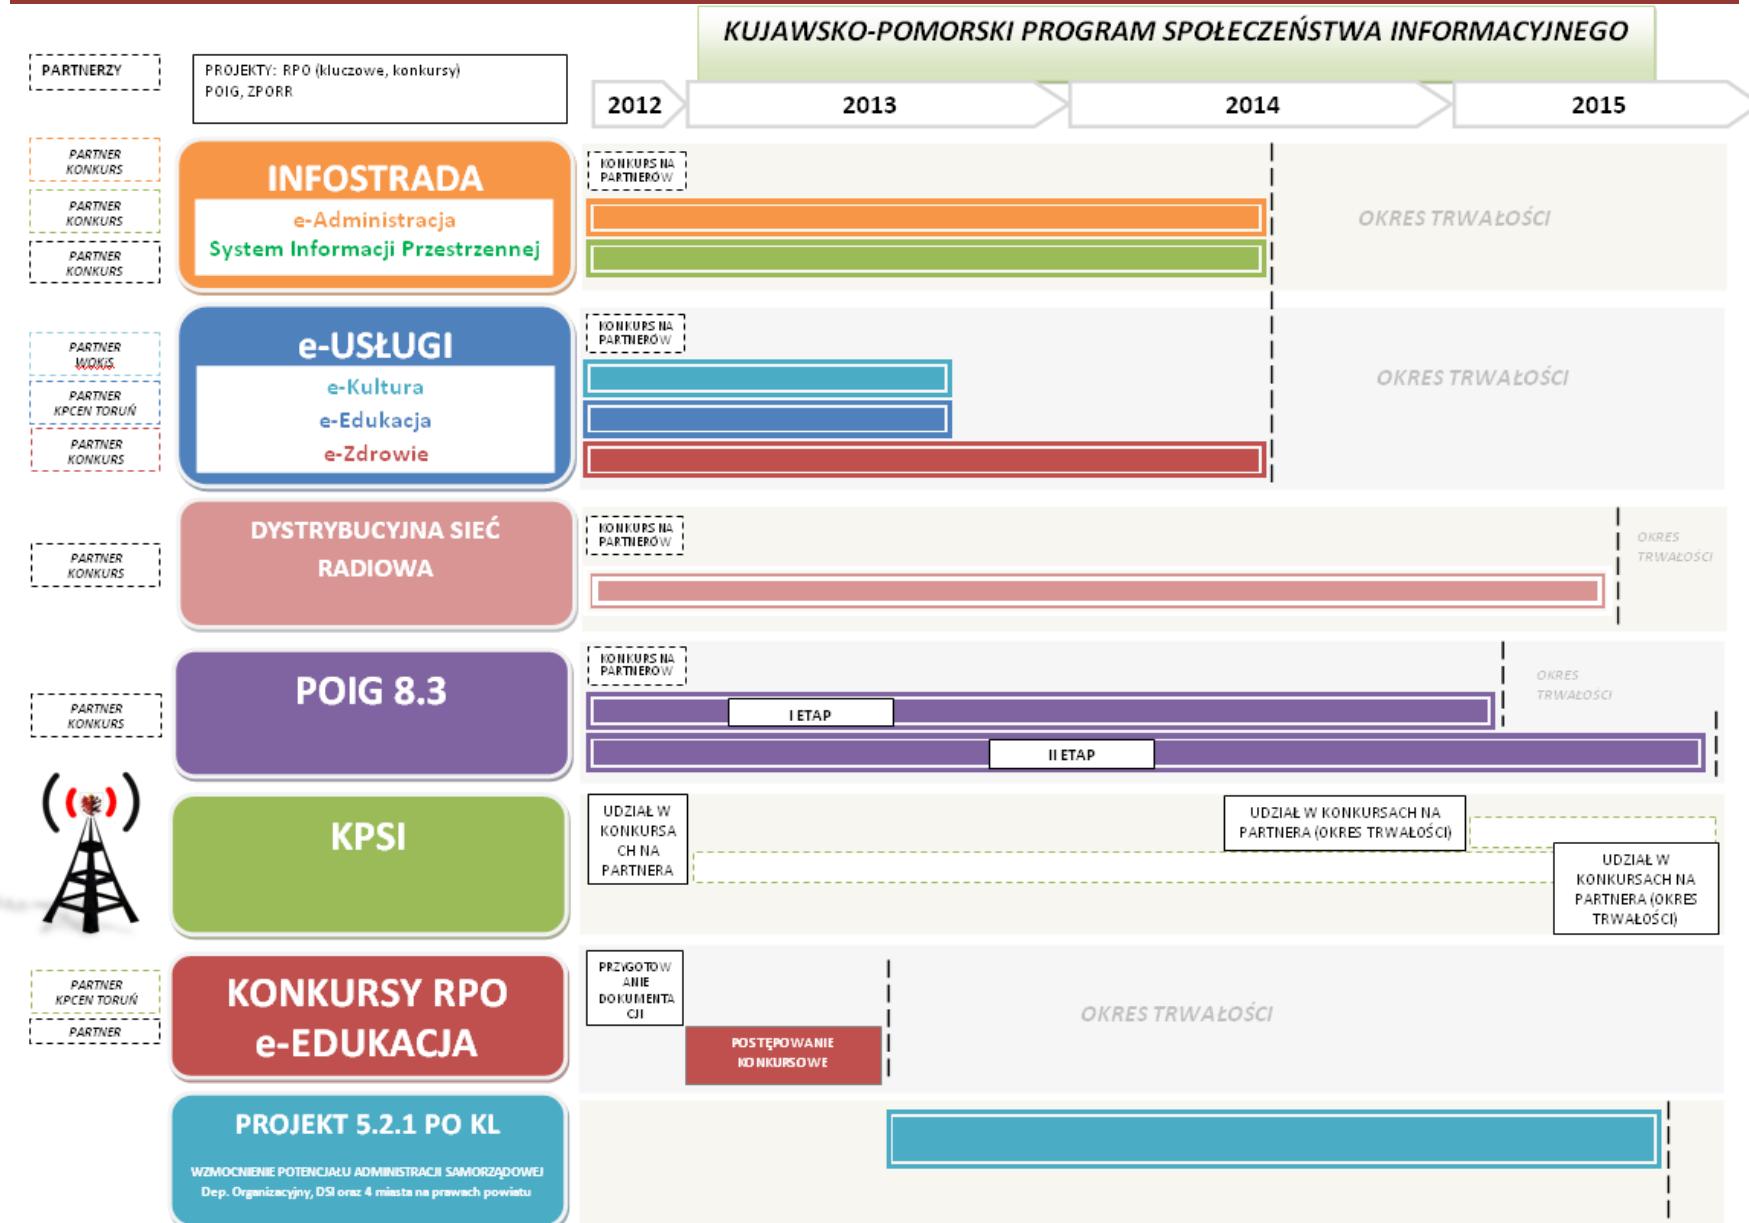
KUJAWSKO-POMORSKI PROGRAM SPOŁECZEŃSTWA INFORMACYJNEGO

PARTNERZY

PROJEKTY: RPO (kluczowe, konkursy) POIG, ZPORR

2012 | 2013 | 2014 | 2015

PARTNER KONKURS
PARTNER KONKURS
PARTNER KONKURS

INFOSTRADA
e-Administracja
System Informacji Przestrzennej

KONKURS NA PARTNERÓW

OKRES TRWAŁOŚCI

PARTNER WOKiS
PARTNER KPCEN TORUŃ
PARTNER KONKURS

e-USŁUGI
e-Kultura
e-Edukacja
e-Zdrowie

KONKURS NA PARTNERÓW

OKRES TRWAŁOŚCI

PARTNER KONKURS

DYSTRYBUCYJNA SIEĆ RADIOWA

KONKURS NA PARTNERÓW

OKRES TRWAŁOŚCI

PARTNER KONKURS

POIG 8.3

KONKURS NA PARTNERÓW

OKRES TRWAŁOŚCI

I ETAP

II ETAP

KPSI

UDZIAŁ W KONKURSACH NA PARTNERA

UDZIAŁ W KONKURSACH NA PARTNERA (OKRES TRWAŁOŚCI)

UDZIAŁ W KONKURSACH NA PARTNERA (OKRES TRWAŁOŚCI)

PARTNER KPCEN TORUŃ
PARTNER

KONKURSY RPO e-EDUKACJA

PRZYGOTOWANIE DOKUMENTACJI

POSTĘPOWANIE KONKURSOWE

OKRES TRWAŁOŚCI

PROJEKT 5.2.1 PO KL
WZMOCNIENIE POTENCJAŁU ADMINISTRACJI SAMORZĄDOWEJ
Dep. Organizacyjny, DSI oraz 4 miasta na prawach powiatu